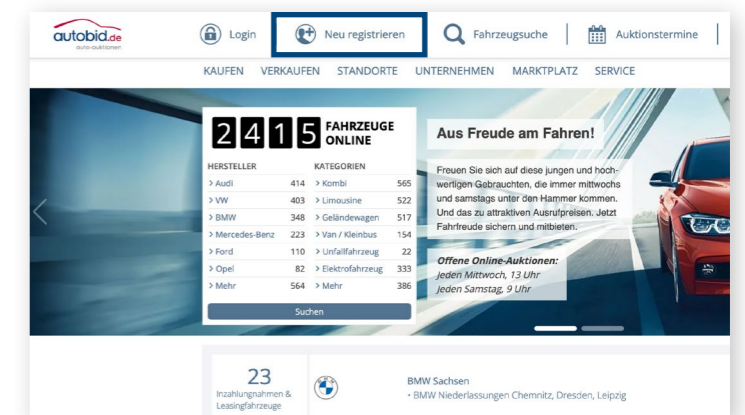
autobid.de
auto-auktionen

Login | Neu registrieren | Fahrzeugsuche | Auktionstermine

KAUFEN VERKAUFEN STANDORTE UNTERNEHMEN MARKTPLATZ SERVICE

2415 FAHRZEUGE ONLINE

| HERSTELLER | | KATEGORIEN | |
|---|---|---|---|
| > Audi | 414 | > Kombi | 565 |
| > VW | 403 | > Limousine | 522 |
| > BMW | 348 | > Geländewagen | 517 |
| > Mercedes-Benz | 223 | > Van / Kleinbus | 154 |
| > Ford | 110 | > Unfallfahrzeug | 22 |
| > Opel | 82 | > Elektrofahrzeug | 333 |
| > Mehr | 564 | > Mehr | 386 |

Suchen

Aus Freude am Fahren!

Freuen Sie sich auf diese jungen und hochwertigen Gebrauchten, die immer mittwochs und samstags unter den Hammer kommen. Und das zu attraktiven Ausrufpreisen. Jetzt Fahrfreude sichern und mitbieten.

Offene Online-Auktionen:
Jeden Mittwoch, 13 Uhr
Jeden Samstag, 9 Uhr

23
Inzahlungnahmen & Leasingfahrzeuge

BMW Sachsen
· BMW Niederlassungen Chemnitz, Dresden, Leipzig